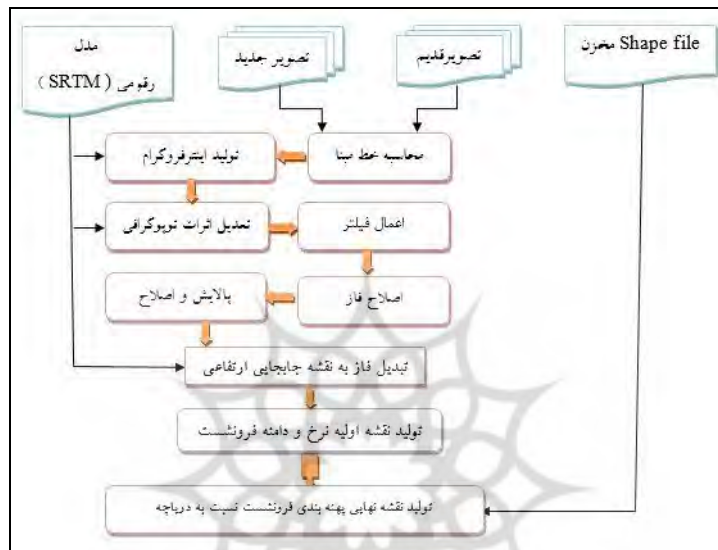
مدل
رقومی (SRTM)

تصویر جدید

تصویرقدیم

Shape file مخزن

تولید اینترفروگرام

محاسبه خط مبنا

تعدیل اثرات توپوگرافی

اعمال فیلتر

پالایش و اصلاح

اصلاح فاز

تبدیل فاز به نقشه جابجایی ارتفاعی

تولید نقشه اولیه نرخ و دامنه فرونشست

تولید نقشه نهایی پهنه بندی فرونشست نسبت به دریاچه